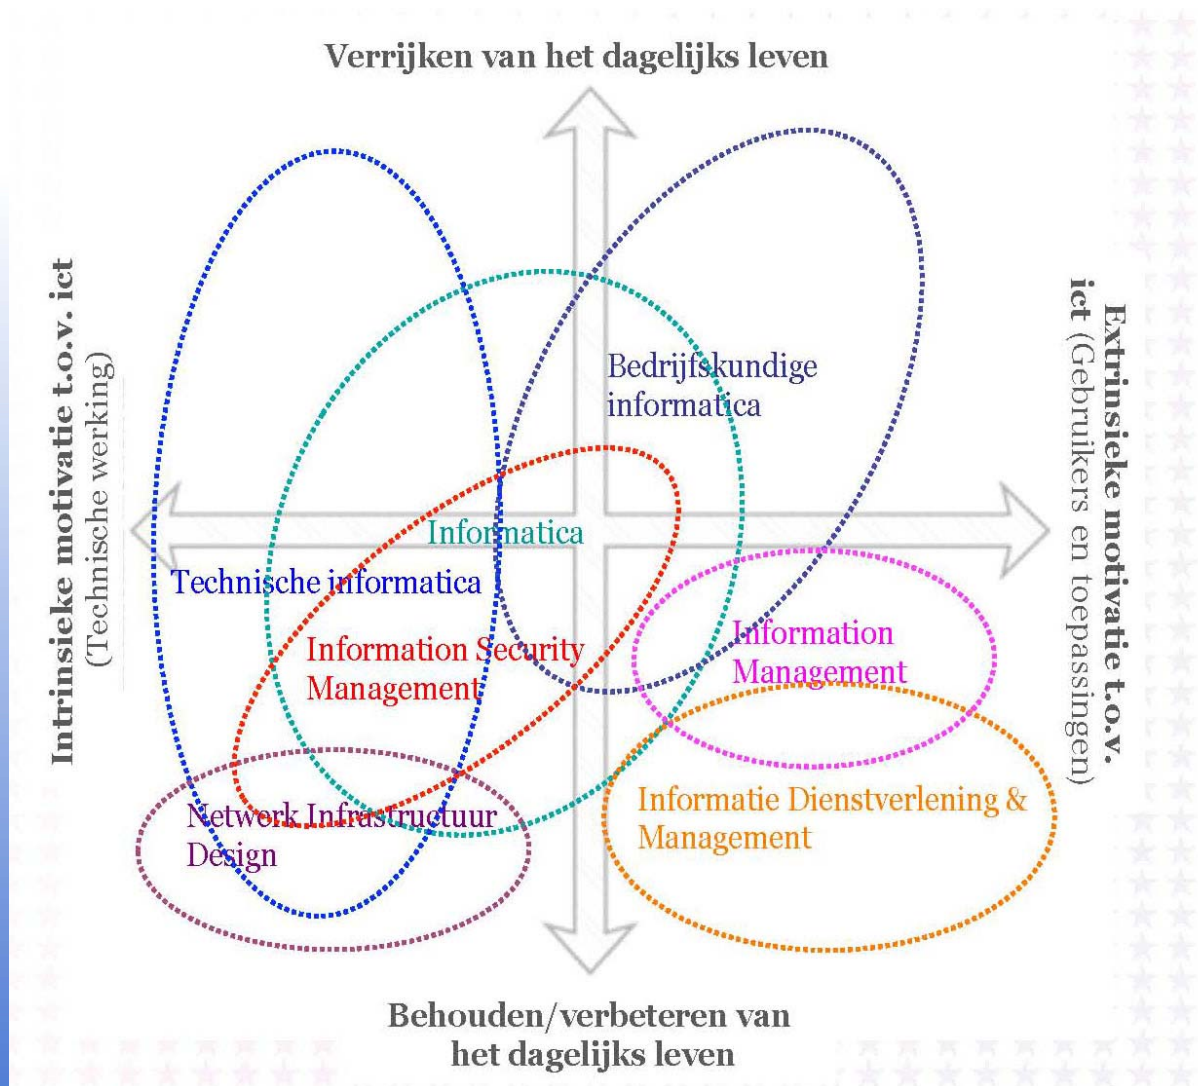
Verrijken van het dagelijks leven

Intrinsieke motivatie t.o.v. ict (Technische werking)

Extrinsieke motivatie t.o.v. ict (Gebruikers en toepassingen)

Bedrijfskundige informatica

Informatica

Technische informatica

Information Security Management

Information Management

Network Infrastructuur Design

Informatie Dienstverlening & Management

Behouden/verbeteren van het dagelijks leven